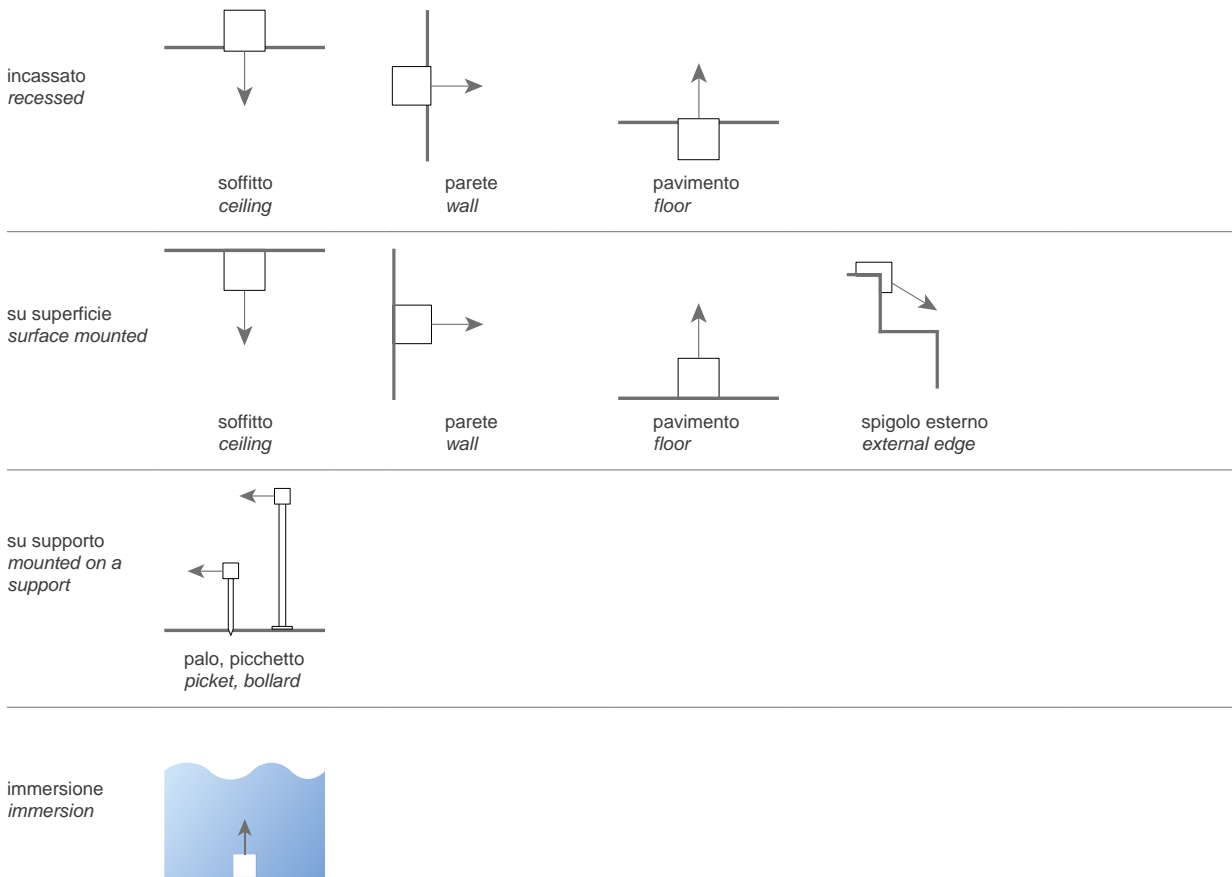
incassato
*recessed*

soffitto
*ceiling*

parete
*wall*

pavimento
*floor*

su superficie
*surface mounted*

soffitto
*ceiling*

parete
*wall*

pavimento
*floor*

spigolo esterno
*external edge*

su supporto
*mounted on a support*

palo, picchetto
*picket, bollard*

immersione
*immersion*